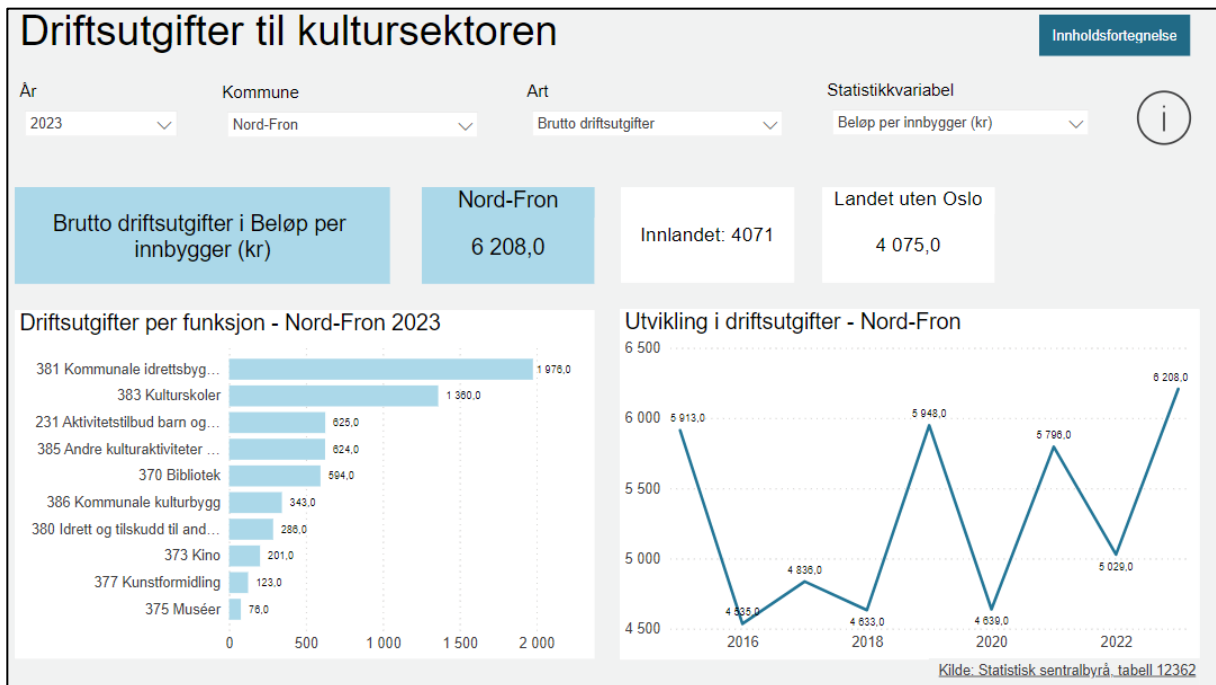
Driftsutgifter til kultursektoren

Innholdsfortegnelse

År
2023

Kommune
Nord-Fron

Art
Brutto driftsutgifter

Statistikkvariabel
Beløp per innbygger (kr)

i

Brutto driftsutgifter i Beløp per innbygger (kr)

Nord-Fron
6 208,0

Innlandet: 4071

Landet uten Oslo
4 075,0

Driftsutgifter per funksjon - Nord-Fron 2023

| Funksjon | Beløp |
|---|---|
| 381 Kommunale idrettsbyg... | 1 976,0 |
| 383 Kulturskoler | 1 360,0 |
| 231 Aktivitetstilbud barn og... | 625,0 |
| 385 Andre kulturaktiviteter ... | 624,0 |
| 370 Bibliotek | 594,0 |
| 386 Kommunale kulturbygg | 343,0 |
| 380 Idrett og tilskudd til and... | 286,0 |
| 373 Kino | 201,0 |
| 377 Kunstformidling | 123,0 |
| 375 Muséer | 76,0 |

0 500 1 000 1 500 2 000

Utvikling i driftsutgifter - Nord-Fron

6 500
6 000
5 500
5 000
4 500

5 913,0
4 535,0
4 836,0
4 633,0
5 948,0
4 639,0
5 796,0
5 029,0
6 208,0

2016 2018 2020 2022

Kilde: Statistisk sentralbyrå, tabell 12362